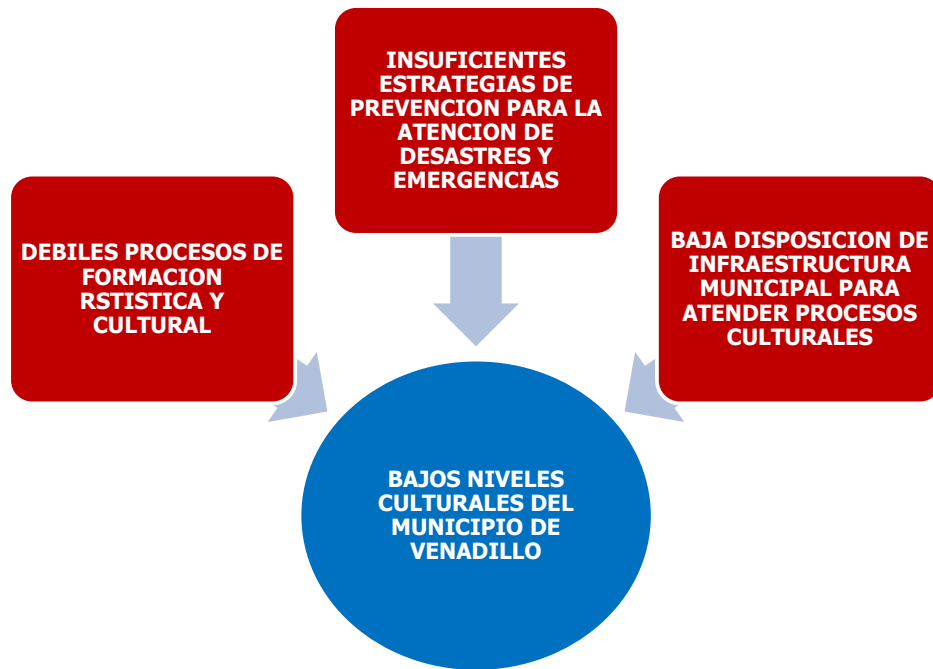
INSUFICIENTES ESTRATEGIAS DE PREVENCION PARA LA ATENCION DE DESASTRES Y EMERGENCIAS

DEBILES PROCESOS DE FORMACION RSTISTICA Y CULTURAL

BAJA DISPOSICION DE INFRAESTRUCTURA MUNICIPAL PARA ATENDER PROCESOS CULTURALES

BAJOS NIVELES CULTURALES DEL MUNICIPIO DE VENADILLO